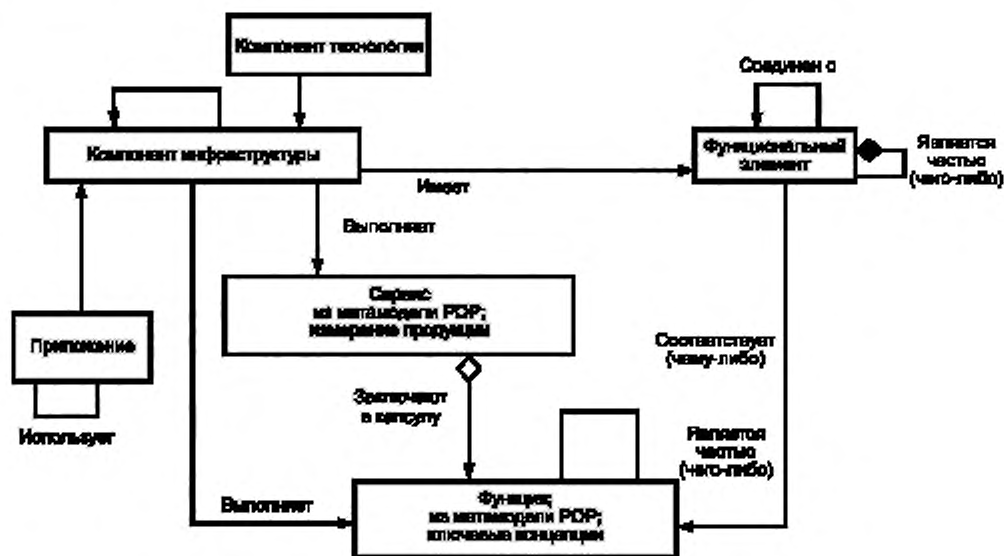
Компонент технологии

Компонент инфраструктуры

Соединен с

Функциональный элемент

Является частью (чего-либо)

Имеет

Выполняет

Сервис из метамодели POP; измерение продукции

Приложение

Использует

Соответствует (чему-либо)

Заключает в капсулу

Является частью (чего-либо)

Выполняет

Функция из метамодели POP; ключевые концепции